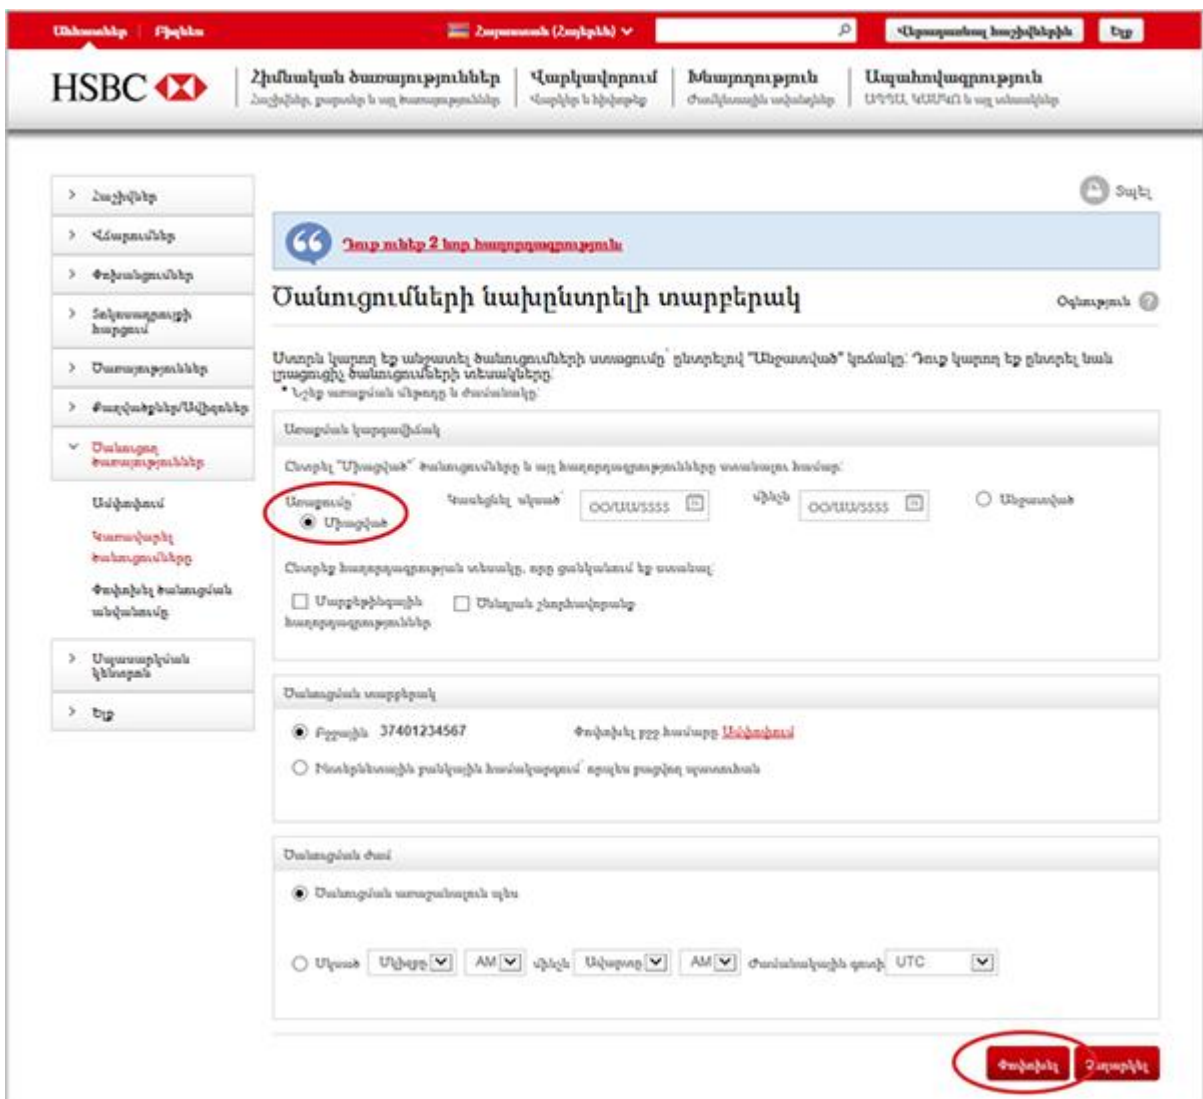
Անհատներ | Բիզնես
Հայաստան (Հայերեն)
Վերադառնալ հաշիվներին
Ելք

HSBC

Հիմնական ծառայություններ
Հաշիվներ, քարտեր և այլ ծառայություններ

Վարկավորում
Վարկեր և հիփոթեք

Խնայողություն
Ժամկետային ավանդներ

Ապահովագրություն
ԱՊՊԱ, ԿԱՍԿՈ և այլ տեսակներ

Հաշիվներ
Վճարումներ
Փոխանցումներ
Ներդրումային հարցում
Ծառայություններ
Քաղվածքներ/Անձնական
Ծանուցող ծառայություններ
Ամփոփում
Կառավարել ծանուցումները
Փոփոխել ծանուցման ամփոփումը
Անվտանգության կենտրոն
Ելք

Տպել

Դուք ունեք 2 նոր հաղորդագրություն

Ծանուցումների նախընտրելի տարբերակ

Օգնություն

Ստորև կարող եք ակտիվել ծանուցումների ստացումը՝ ընտրելով "Անջատված" կոճակը: Դուք կարող եք ընտրել նաև լրացուցիչ ծանուցումների տեսակները:
* Նշեք առաջման միջոցը և ժամանակը:

Առաքման կարգավիճակ

Ընտրել "Միացված" ծանուցումները և այլ հաղորդագրությունները ստանալու համար:

Առաքումը
Միացված
Կասեցնել սկսած
ՕՕ/ԱԱ/ՏՏՏՏ
մինչև
ՕՕ/ԱԱ/ՏՏՏՏ
Անջատված

Ընտրեք հաղորդագրության տեսակը, որը ցանկանում եք ստանալ:

Մարքեթինգային հաղորդագրություններ
Անվտանգ շփման գոտի

Ծանուցման տարբերակ

Բջջային 37401234567
Փոփոխել բջջ համարը Անձնական
Խոսքնառական բանկային համակարգում՝ որպես բազմակի պատասխան

Ծանուցման ժամ

Ծանուցման առաջնահերթ պես

Սկսած Մեկից AM մինչև Ավարտը AM Ժամանակային գոտի UTC

Փոփոխել
Չեղարկել